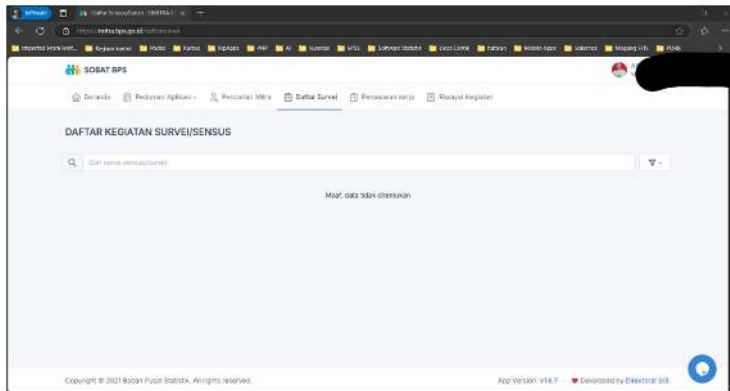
Daftar Survey/Sensus - SOBAT BPS

https://mitra.bps.go.id/daftarsurvei

SOBAT BPS

Beranda
Pedoman Aplikasi
Pencarian Mitra
Daftar Survei
Penawaran Kerja
Riwayat Kegiatan

DAFTAR KEGIATAN SURVEI/SENSUS

Cari nama survei/sensus

Maaf, data tidak ditemukan

Copyright © 2021 Badan Pusat Statistik. All rights reserved.

App Version: V1.6.7 · Developed by Direktorat SIS